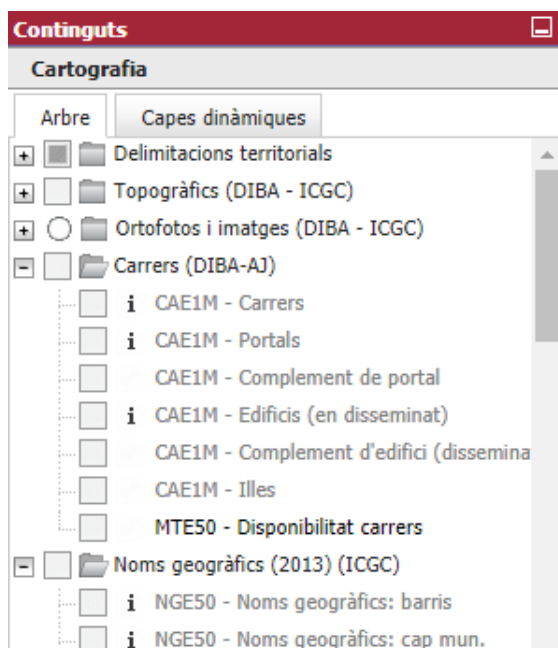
Continguts

Cartografia

Arbre | Capes dinàmiques

Delimitacions territorials
Topogràfics (DIBA - ICGC)
Ortofotos i imatges (DIBA - ICGC)
Carrers (DIBA-AJ)
i CAE1M - Carrers
i CAE1M - Portals
CAE1M - Complement de portal
i CAE1M - Edificis (en disseminat)
CAE1M - Complement d'edifici (dissemina
CAE1M - Illes
MTE50 - Disponibilitat carrers
Noms geogràfics (2013) (ICGC)
i NGE50 - Noms geogràfics: barris
i NGE50 - Noms geogràfics: cap mun.